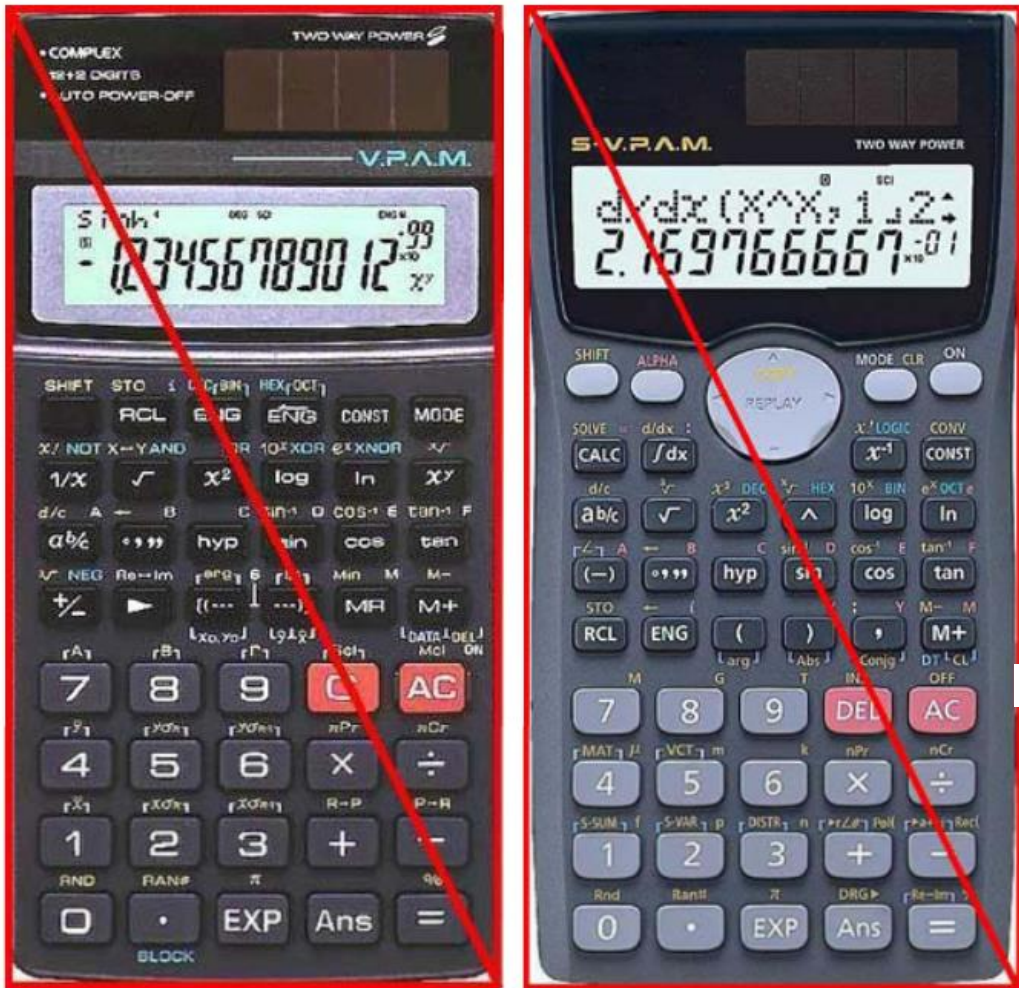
• COMPLEX
12+2 DIGITS
• AUTO POWER-OFF
TWO WAY POWER
V.P.A.M.
Sinh
DEG SCI
ENG
-1234567890 12
99
x10
$x^y$

SHIFT STO DEC BIN HEX OCT
RCL ENG ENG CONST MODE
$x!$ NOT X↔Y AND OR $10^x$ XOR $e^x$ XNOR
1/x √ $x^2$ log ln $x^y$
d/c A ← B C sin-1 D cos-1 E tan-1 F
a b/c °'" hyp sin cos tan
NEG Re↔Im arg
+/- ► (--- ---) MR M+
DATA DEL
7 8 9 C AC
4 5 6 × ÷
nPr nCr
1 2 3 + −
R→P P→R
RND RAN# π %
0 • EXP Ans =
BLOCK

S-V.P.A.M.
TWO WAY POWER
SCI
d/dx(X^X,1,2
2.169766667 -01
x10

SHIFT ALPHA REPLAY MODE CLR ON
SOLVE = d/dx : $x!$ LOGIC CONV
CALC ∫dx $x^{-1}$ CONST
d/c $x^3$ DEC HEX $10^x$ BIN $e^x$ OCT e
a b/c √ $x^2$ ^ log ln
A B C sin-1 D cos-1 E tan-1 F
(−) °'" hyp sin cos tan
STO ← ( ; Y M− M
RCL ENG ( ) , M+
arg Abs Conjg DT CL
M G T INS OFF
7 8 9 DEL AC
MAT VCT m k nPr nCr
4 5 6 × ÷
S-SUM f S-VAR p DISTR n Pol Rec
1 2 3 + −
Rnd Ran# π DRG► Re↔Im
0 • EXP Ans =